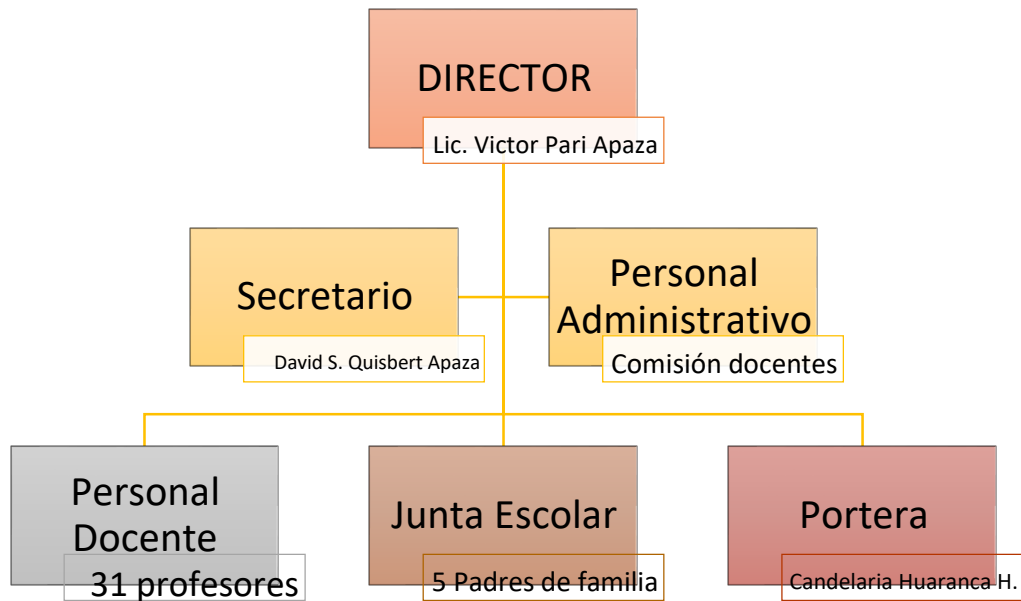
DIRECTOR
Lic. Victor Pari Apaza

Secretario
David S. Quisbert Apaza

Personal Administrativo
Comisión docentes

Personal Docente
31 profesores

Junta Escolar
5 Padres de familia

Portera
Candelaria Huaranca H.